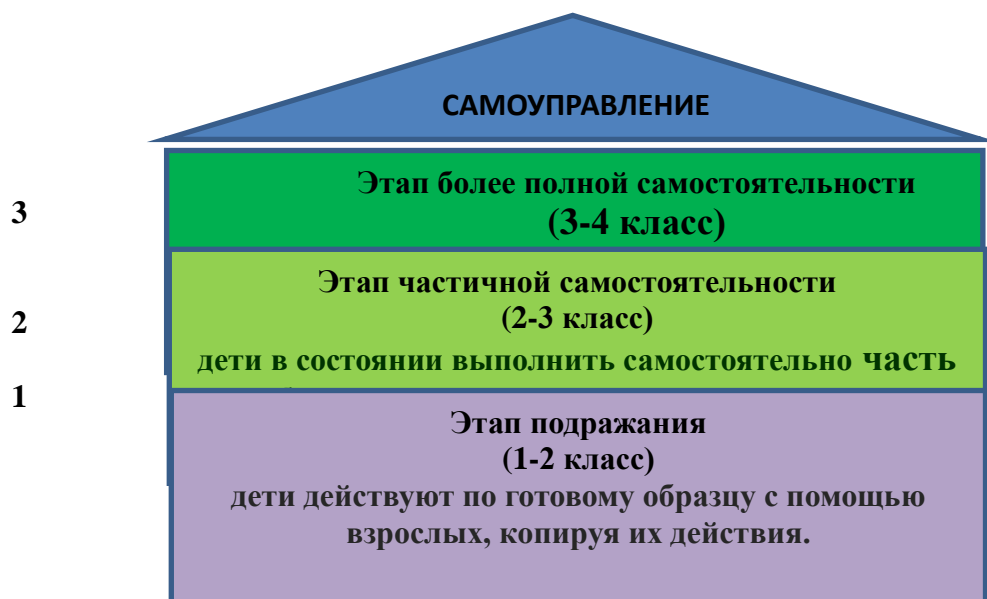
САМОУПРАВЛЕНИЕ

3

Этап более полной самостоятельности
(3-4 класс)

2

Этап частичной самостоятельности
(2-3 класс)
дети в состоянии выполнить самостоятельно часть

1

Этап подражания
(1-2 класс)
дети действуют по готовому образцу с помощью взрослых, копируя их действия.